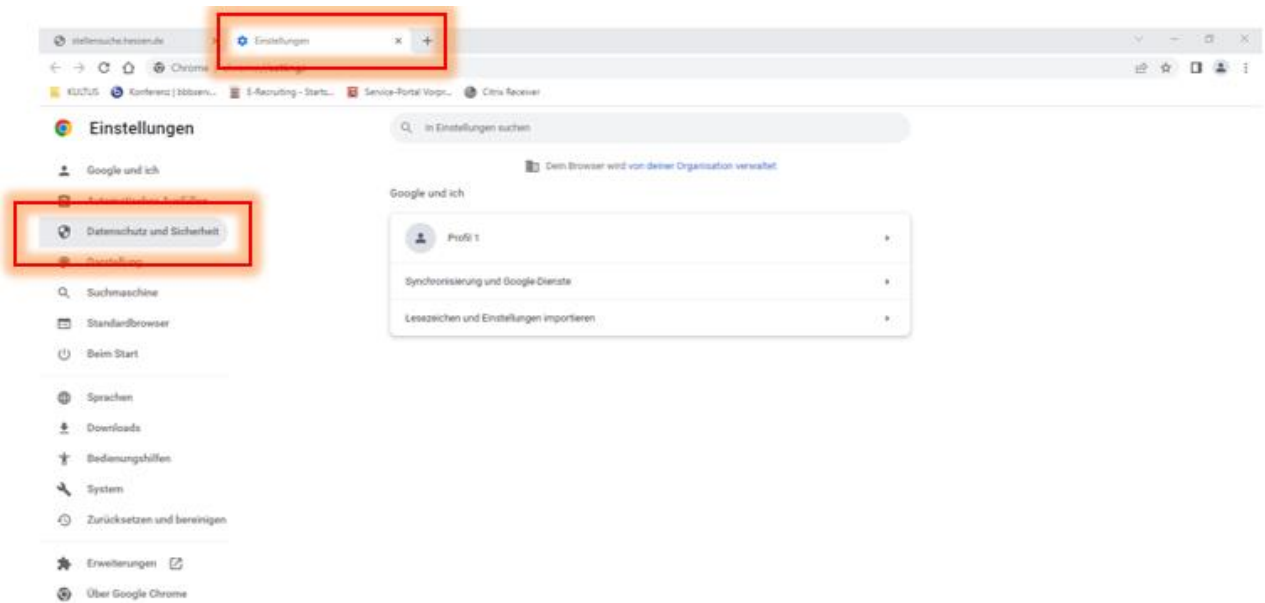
stellensuche.hessen.de
Einstellungen
Chrome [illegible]
KULTUS
Konferenz | bbbserv...
E-Recruiting - Startz...
Service-Portal Vorpr...
Citrix Receiver

Einstellungen
In Einstellungen suchen
Dein Browser wird von deiner Organisation verwaltet
Google und ich
Automatisches Ausfüllen
Datenschutz und Sicherheit
Darstellung
Suchmaschine
Standardbrowser
Beim Start
Sprachen
Downloads
Bedienungshilfen
System
Zurücksetzen und bereinigen
Erweiterungen
Über Google Chrome

Google und ich
Profil 1
Synchronisierung und Google-Dienste
Lesezeichen und Einstellungen importieren